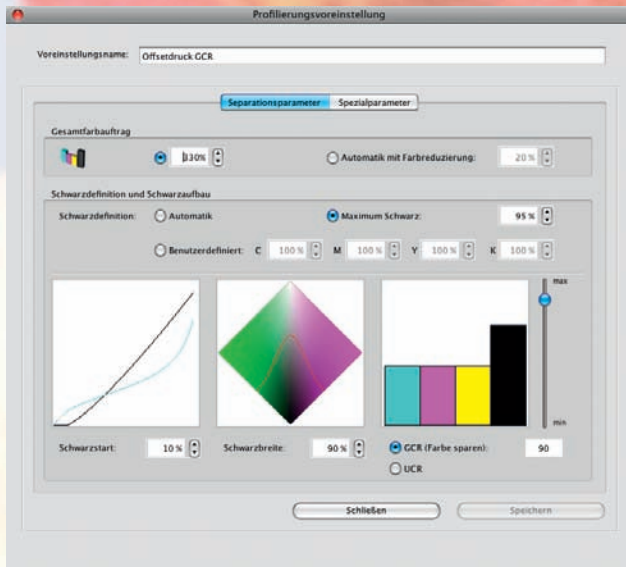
Profilierungsvoreinstellung

Voreinstellungsname: Offsetdruck GCR

Separationsparameter Spezialparameter

Gesamtfarbauftrag

330%

Automatik mit Farbreduzierung: 20 %

Schwarzdefinition und Schwarzaufbau

Schwarzdefinition: Automatik

Maximum Schwarz: 95 %

Benutzerdefiniert: C 100 % M 100 % Y 100 % K 100 %

max

min

Schwarzstart: 10 %

Schwarzbreite: 90 %

GCR (Farbe sparen): 90

UCR

Schließen

Speichern